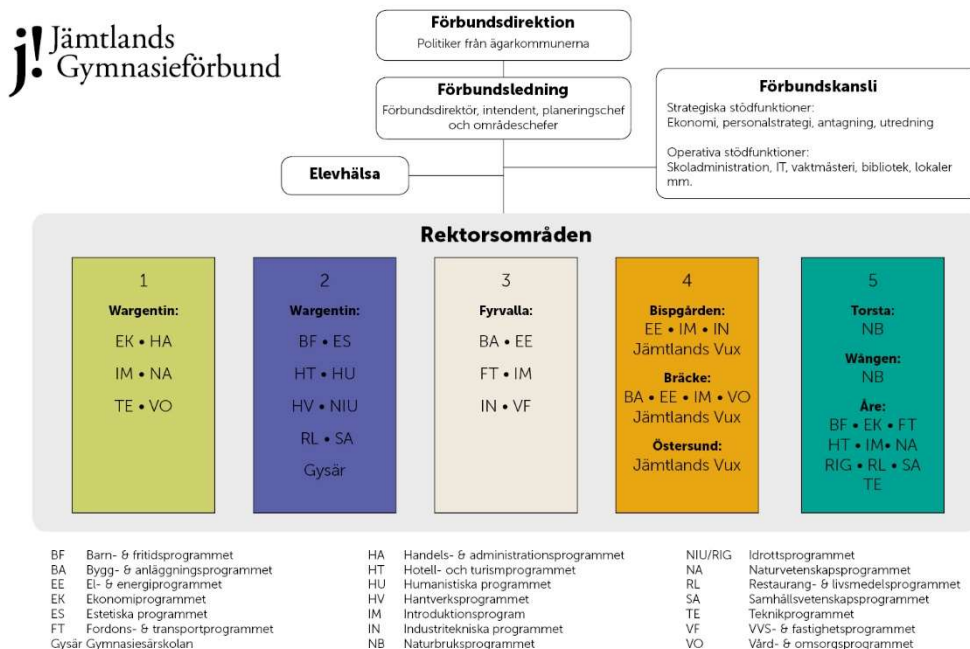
j! Jämtlands Gymnasieförbund

**Förbundsdirektion**
Politiker från ägarkommunerna

**Förbundsledning**
Förbundsdirektör, intendent, planeringschef och områdeschefer

**Förbundskansli**
Strategiska stödfunktioner:
Ekonomi, personalstrategi, antagning, utredning

Operativa stödfunktioner:
Skoladministration, IT, vaktmästeri, bibliotek, lokaler mm.

**Elevhälsa**

**Rektorsområden**

1
**Wargentin:**
EK • HA
IM • NA
TE • VO

2
**Wargentin:**
BF • ES
HT • HU
HV • NIU
RL • SA
Gysär

3
**Fyrvalla:**
BA • EE
FT • IM
IN • VF

4
**Bispgården:**
EE • IM • IN
Jämtlands Vux
**Bräcke:**
BA • EE • IM • VO
Jämtlands Vux
**Östersund:**
Jämtlands Vux

5
**Torsta:**
NB
**Wången:**
NB
**Åre:**
BF • EK • FT
HT • IM • NA
RIG • RL • SA
TE

BF Barn- & fritidsprogrammet
BA Bygg- & anläggningsprogrammet
EE El- & energiprogrammet
EK Ekonomiprogrammet
ES Estetiska programmet
FT Fordons- & transportprogrammet
Gysär Gymnasiesärskolan

HA Handels- & administrationsprogrammet
HT Hotell- och turismprogrammet
HU Humanistiska programmet
HV Hantverksprogrammet
IM Introduktionsprogram
IN Industritekniska programmet
NB Naturbruksprogrammet

NIU/RIG Idrottsprogrammet
NA Naturvetenskapsprogrammet
RL Restaurang- & livsmedelsprogrammet
SA Samhällsvetenskapsprogrammet
TE Teknikprogrammet
VF VVS- & fastighetsprogrammet
VO Vård- & omsorgsprogrammet